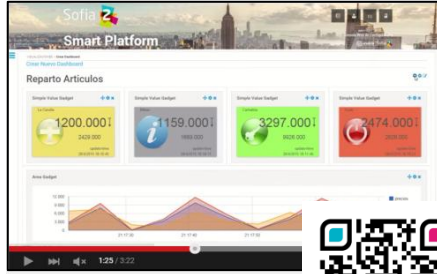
Sofia2

Smart Platform

Crear Nuevo Dashboard

Reparto Articulos

Simple Value Gadget

1200.000

2420.000

Simple Value Gadget

1159.000

1950.000

Simple Value Gadget

3297.000

8826.000

Simple Value Gadget

2474.000

2026.000

Area Gadget

1:25 / 3:22